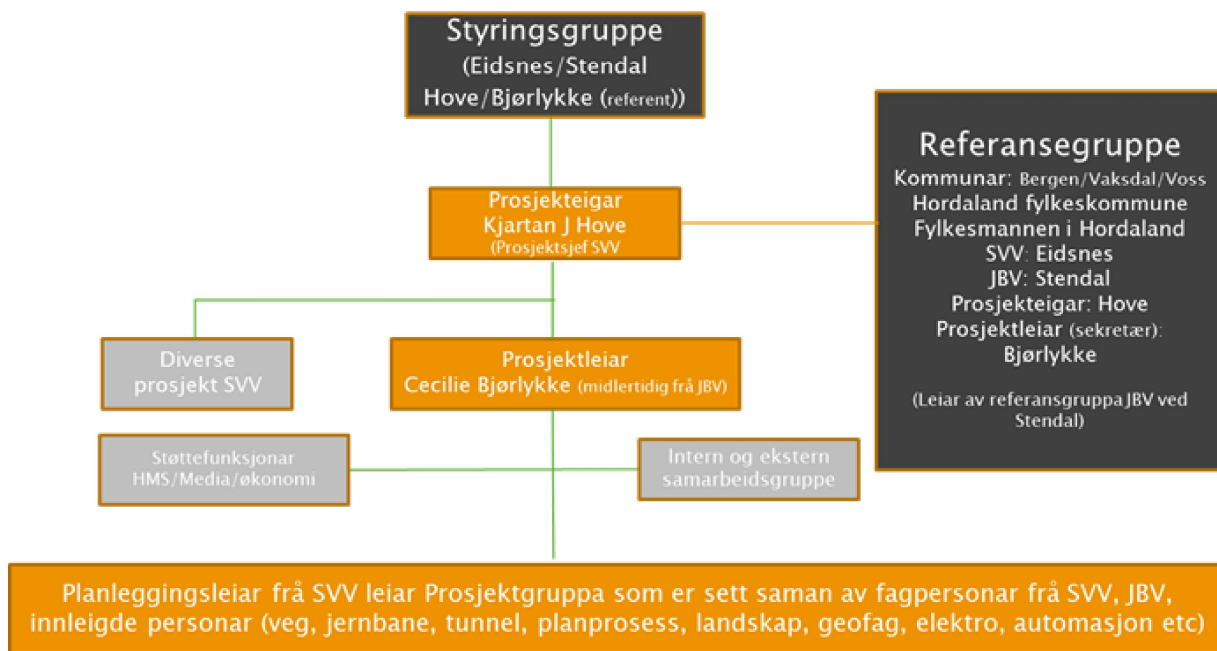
Styringsgruppe
(Eidsnes/Stendal
Hove/Bjørlykke (referent))

Referansegruppe
Kommunar: Bergen/Vaksdal/Voss
Hordaland fylkeskommune
Fylkesmannen i Hordaland
SVV: Eidsnes
JBV: Stendal
Prosjekteigar: Hove
Prosjektleiar (sekretær):
Bjørlykke

(Leiar av referansgruppa JBV ved Stendal)

Prosjekteigar
Kjartan J Hove
(Prosjektsjef SVV

Diverse prosjekt SVV

Prosjektleiar
Cecilie Bjørlykke (midlertidig frå JBV)

Støttefunksjonar
HMS/Media/økonomi

Intern og ekstern samarbeidsgruppe

Planleggingsleiar frå SVV leiar Prosjektgruppa som er sett saman av fagpersonar frå SVV, JBV, innleigde personar (veg, jernbane, tunnel, planprosess, landskap, geofag, elektro, automasjon etc)